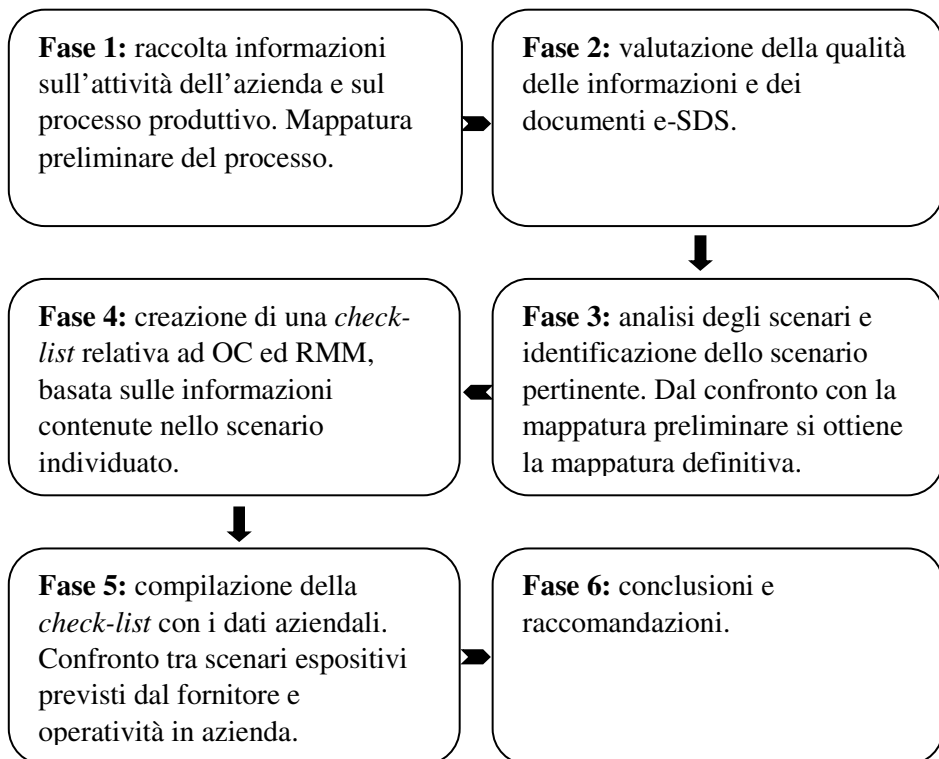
**Fase 1:** raccolta informazioni sull’attività dell’azienda e sul processo produttivo. Mappatura preliminare del processo.

**Fase 2:** valutazione della qualità delle informazioni e dei documenti e-SDS.

**Fase 3:** analisi degli scenari e identificazione dello scenario pertinente. Dal confronto con la mappatura preliminare si ottiene la mappatura definitiva.

**Fase 4:** creazione di una *check-list* relativa ad OC ed RMM, basata sulle informazioni contenute nello scenario individuato.

**Fase 5:** compilazione della *check-list* con i dati aziendali. Confronto tra scenari espositivi previsti dal fornitore e operatività in azienda.

**Fase 6:** conclusioni e raccomandazioni.